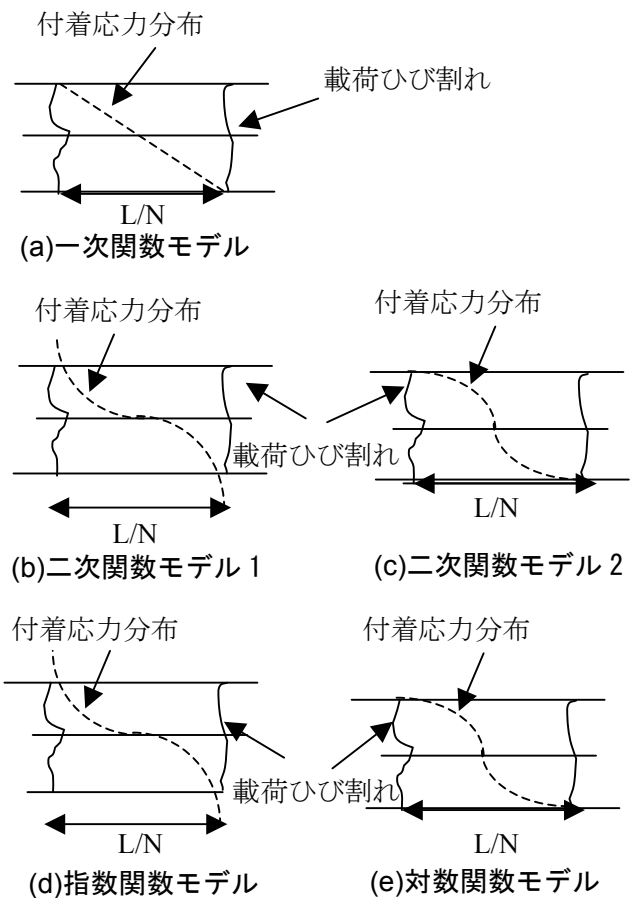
付着応力分布

載荷ひび割れ

L/N

(a)一次関数モデル

付着応力分布

付着応力分布

載荷ひび割れ

L/N

L/N

(b)二次関数モデル 1

(c)二次関数モデル 2

付着応力分布

付着応力分布

載荷ひび割れ

L/N

L/N

(d)指数関数モデル

(e)対数関数モデル